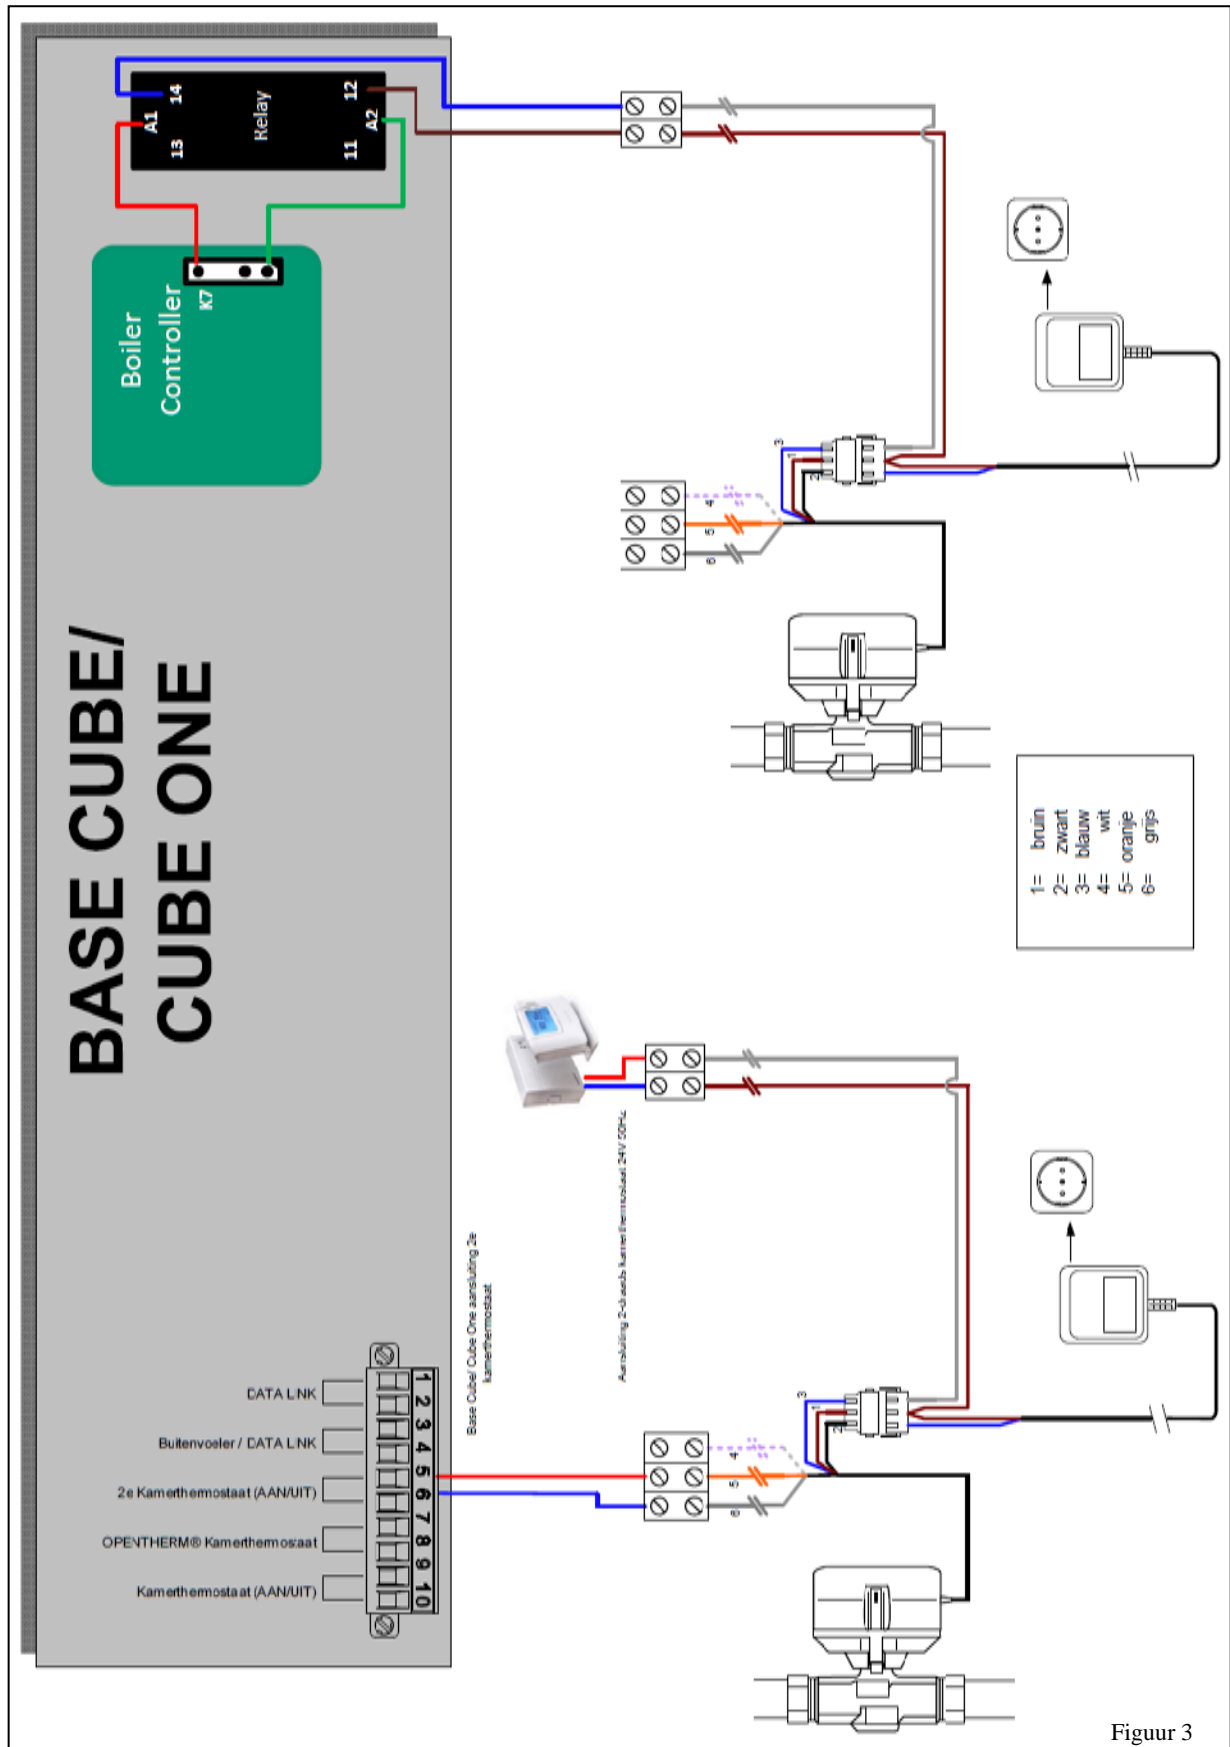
A1 14
13
Relay
12
A2
11

K7
Boiler Controller

BASE CUBE/ CUBE ONE

1= bruin
2= zwart
3= blauw
4= wit
5= oranje
6= grijs

3
1
2
4
5
6

Base Cube/ Cube One aansluiting 2e kamerthermostaat

Aansluiting 2-draads kamerthermostaat 24V 50Hz

1 2 3 4 5 6 7 8 9 10

DATA LINK
Buitenvoeler / DATA LINK
2e Kamerthermostaat (AAN/UIT)
OPENTHERM® Kamerthermostaat
Kamerthermostaat (AAN/UIT)

Figuur 3